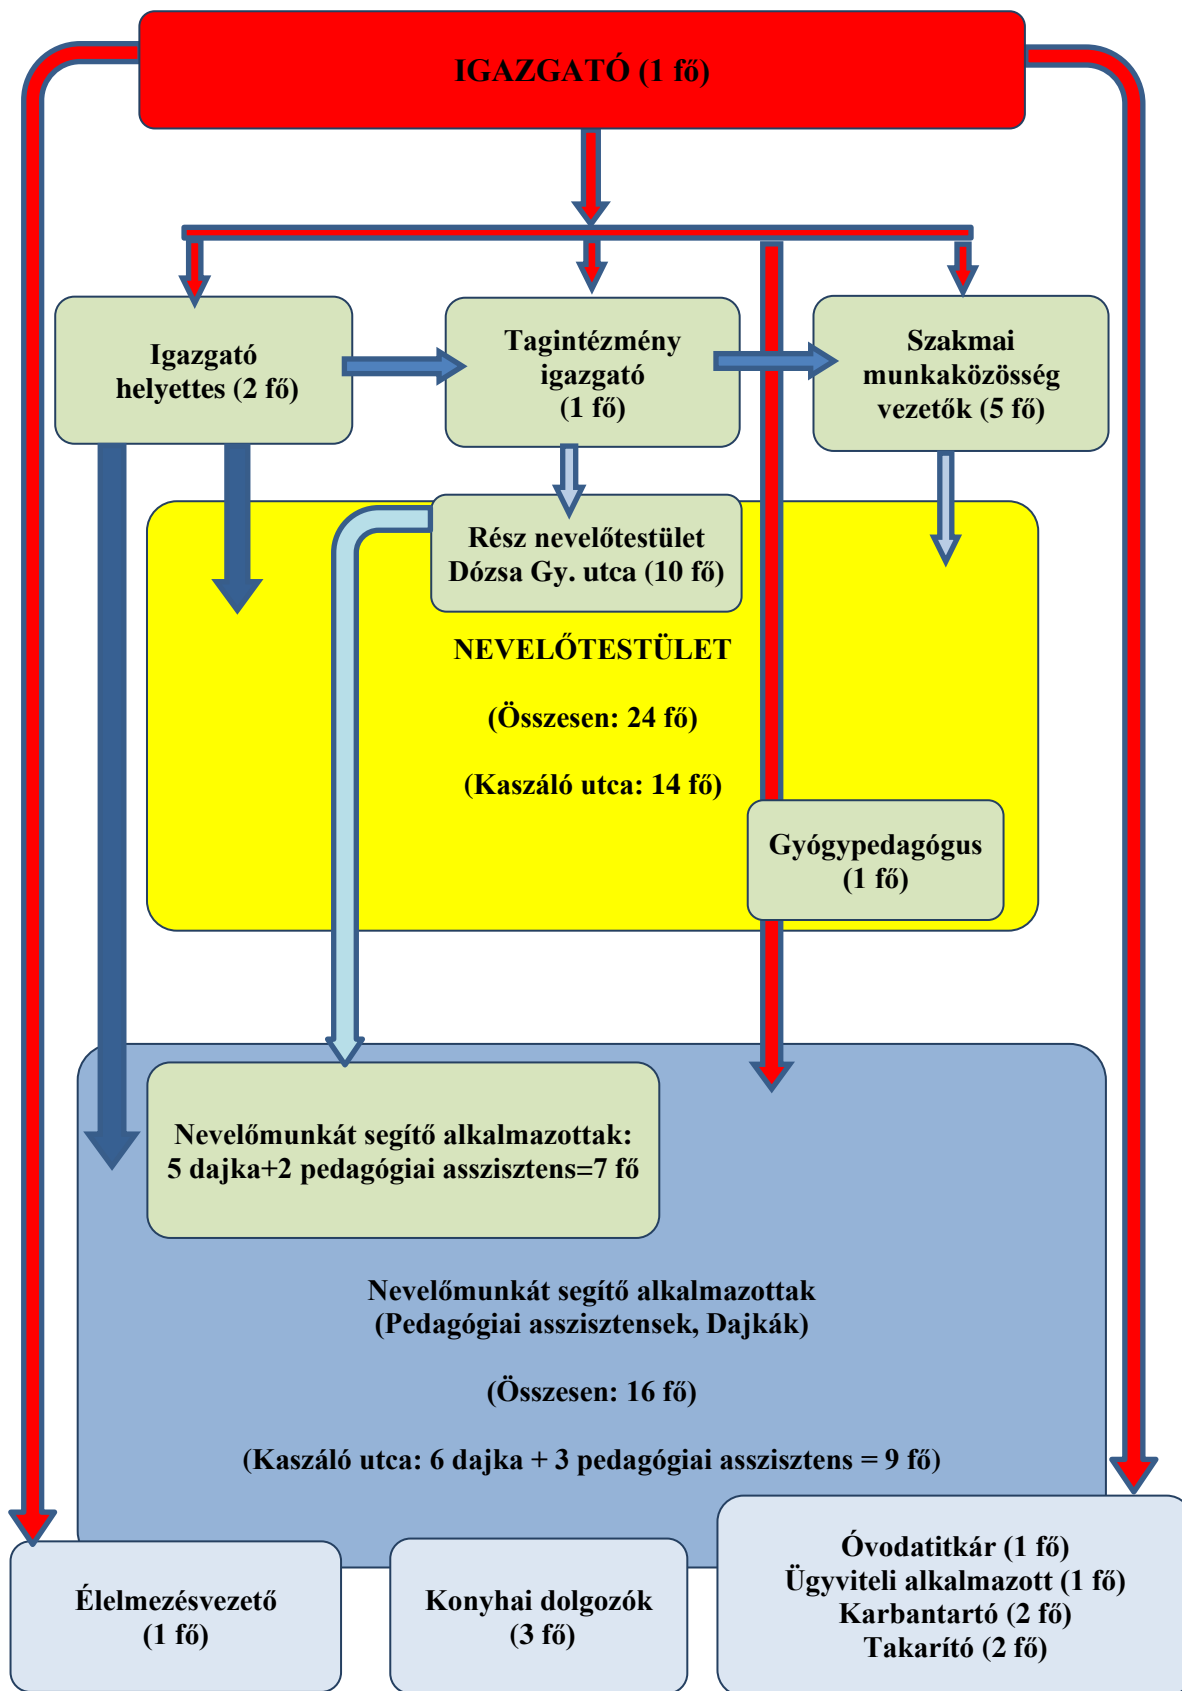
IGAZGATÓ (1 fő)

Igazgató helyettes (2 fő)

Tagintézmény igazgató (1 fő)

Szakmai munkaközösség vezetők (5 fő)

Rész nevelőtestület Dózsa Gy. utca (10 fő)

NEVELŐTESTÜLET

(Összesen: 24 fő)

(Kaszáló utca: 14 fő)

Gyógypedagógus (1 fő)

Nevelőmunkát segítő alkalmazottak: 5 dajka+2 pedagógiai asszisztens=7 fő

Nevelőmunkát segítő alkalmazottak (Pedagógiai asszisztensek, Dajkák)

(Összesen: 16 fő)

(Kaszáló utca: 6 dajka + 3 pedagógiai asszisztens = 9 fő)

Élelmezésvezető (1 fő)

Konyhai dolgozók (3 fő)

Óvodatitkár (1 fő)
Ügyviteli alkalmazott (1 fő)
Karbantartó (2 fő)
Takarító (2 fő)